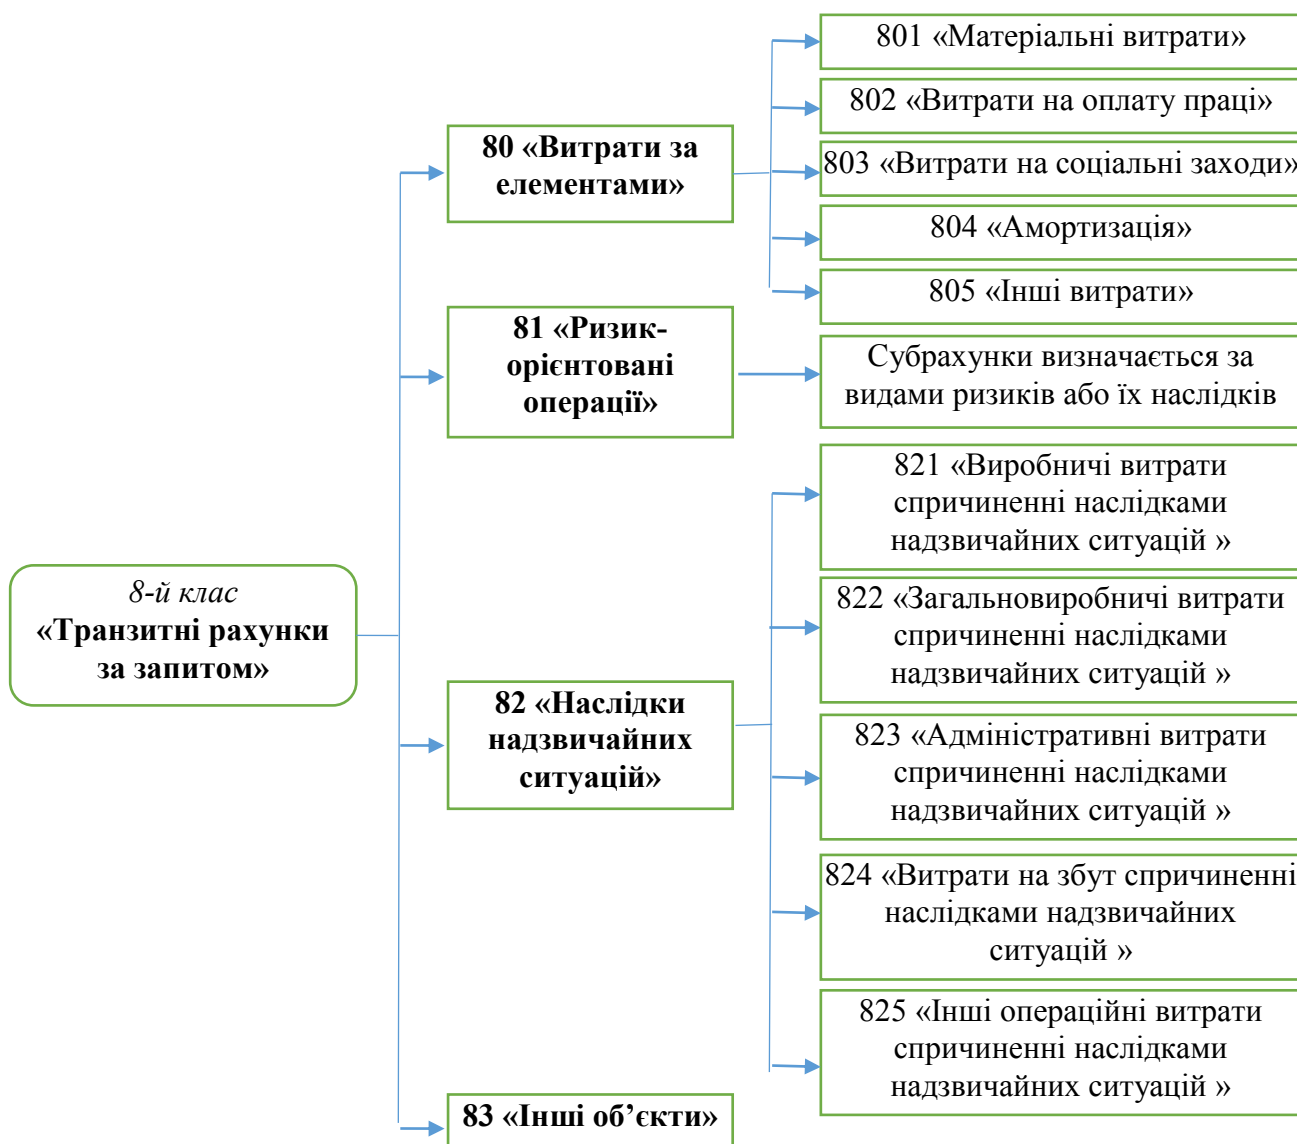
8-й клас
«Транзитні рахунки за запитом»

80 «Витрати за елементами»

801 «Матеріальні витрати»

802 «Витрати на оплату праці»

803 «Витрати на соціальні заходи»

804 «Амортизація»

805 «Інші витрати»

81 «Ризик-орієнтовані операції»

Субрахунки визначається за видами ризиків або їх наслідків

82 «Наслідки надзвичайних ситуацій»

821 «Виробничі витрати спричиненні наслідками надзвичайних ситуацій »

822 «Загальновиробничі витрати спричиненні наслідками надзвичайних ситуацій »

823 «Адміністративні витрати спричиненні наслідками надзвичайних ситуацій »

824 «Витрати на збут спричиненні наслідками надзвичайних ситуацій »

825 «Інші операційні витрати спричиненні наслідками надзвичайних ситуацій »

83 «Інші об’єкти»